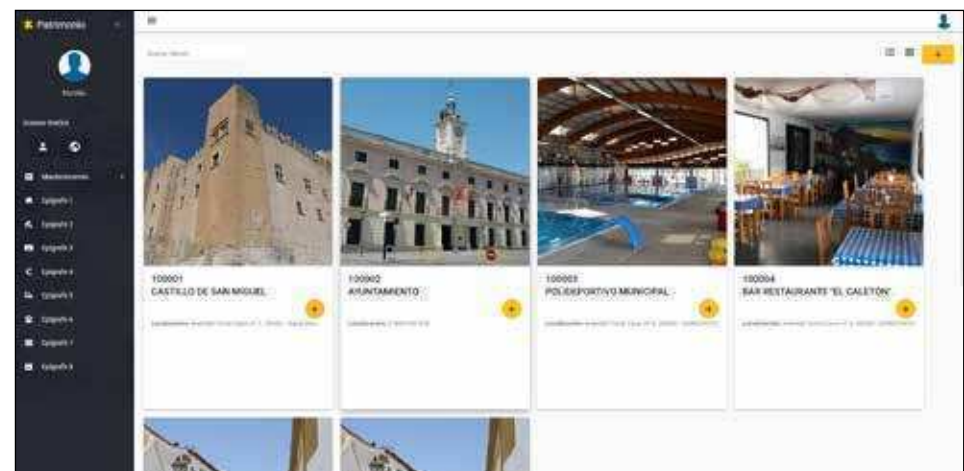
Patrimonio

Usuario

Mantenimiento

Epígrafe 1

Epígrafe 2

Epígrafe 3

Epígrafe 4

Epígrafe 5

Epígrafe 6

Epígrafe 7

Epígrafe 8

100001
CASTILLO DE SAN MIGUEL

Localización: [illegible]

100002
AYUNTAMIENTO

Localización: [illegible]

100003
POLIDEPORTIVO MUNICIPAL

Localización: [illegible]

100004
BAR RESTAURANTE "EL CALETÓN"

Localización: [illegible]